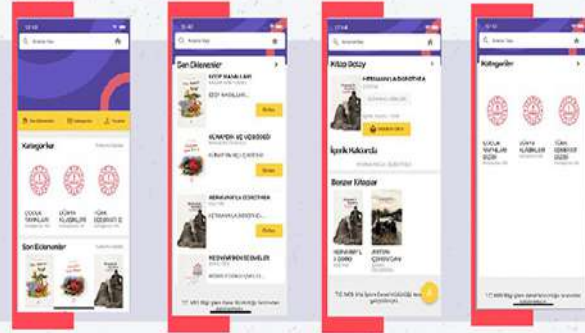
Kategoriler

ÇOCUK YAYINLARI

DÜNYA KLASİKLERİ

TÜRK EDEBİYATI

Son Eklenenler

Son Eklenenler

KİTAP MASALLARI

Oku

KÜRKÇÜ VE VEDİKESİ

Oku

HERKÜNYELİ SOKOTRA

Oku

Kitap Detay

HERKÜNYELİ SOKOTRA

İçerik Hakkında

Benzer Kitaplar

Kategoriler

ÇOCUK YAYINLARI

DÜNYA KLASİKLERİ

TÜRK EDEBİYATI